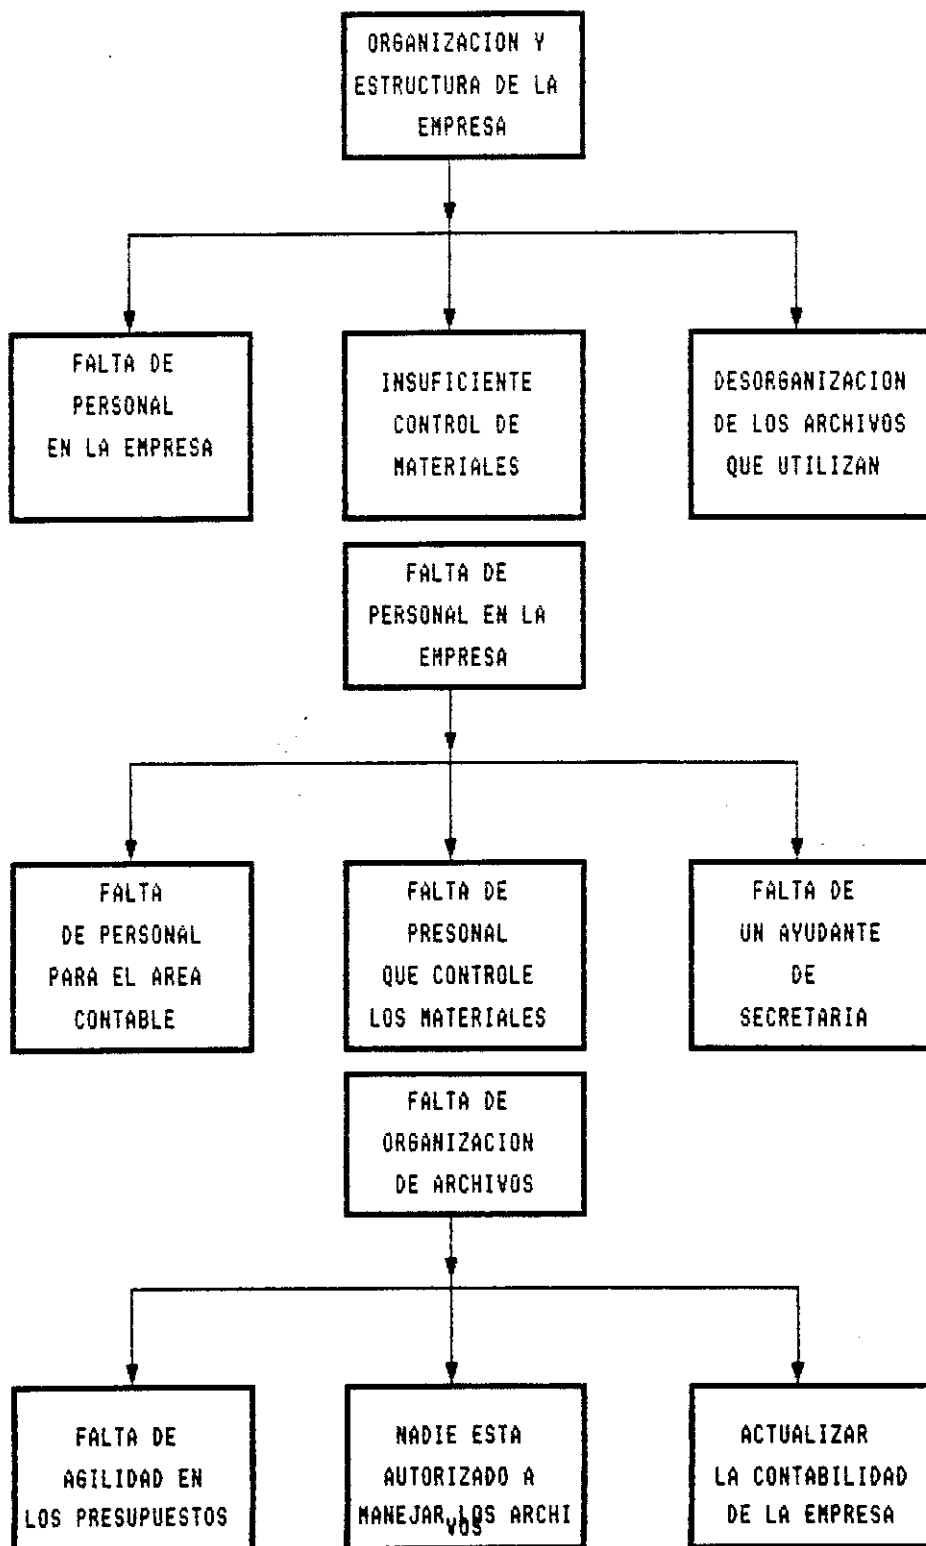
ORGANIZACION Y ESTRUCTURA DE LA EMPRESA

FALTA DE PERSONAL EN LA EMPRESA

INSUFICIENTE CONTROL DE MATERIALES

DESORGANIZACION DE LOS ARCHIVOS QUE UTILIZAN

FALTA DE PERSONAL EN LA EMPRESA

FALTA DE PERSONAL PARA EL AREA CONTABLE

FALTA DE PRESONAL QUE CONTROLE LOS MATERIALES

FALTA DE UN AYUDANTE DE SECRETARIA

FALTA DE ORGANIZACION DE ARCHIVOS

FALTA DE AGILIDAD EN LOS PRESUPUESTOS

NADIE ESTA AUTORIZADO A MANEJAR LOS ARCHI VOS

ACTUALIZAR LA CONTABILIDAD DE LA EMPRESA